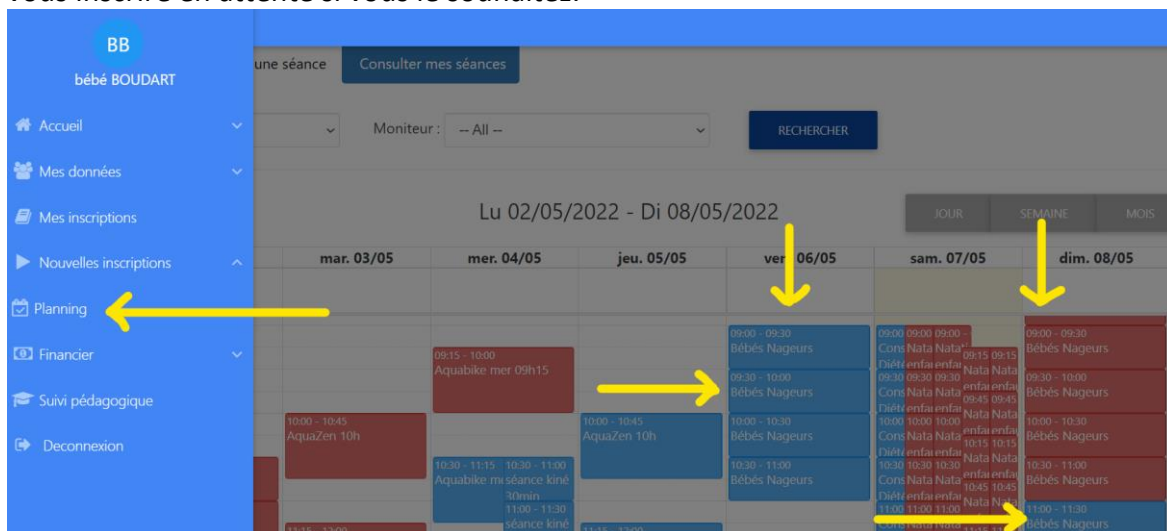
vous inscrire en attente si vous le souhaitez.

BB
bébé BOUDART

Accueil
Mes données
Mes inscriptions
Nouvelles inscriptions
Planning
Financier
Suivi pédagogique
Deconnexion

une séance
Consulter mes séances

Moniteur : -- All --
RECHERCHER

Lu 02/05/2022 - Di 08/05/2022

JOUR
SEMAINE
MOIS

| mar. 03/05 | mer. 04/05 | jeu. 05/05 | ven. 06/05 | sam. 07/05 | dim. 08/05 |
|---|---|---|---|---|---|
| | | | 09:00 - 09:30 Bébés Nageurs | 09:00 09:00 09:00 - Cons Nata Nata Diét enfa enfa | 09:00 - 09:30 Bébés Nageurs |
| | 09:15 - 10:00 Aquabike mer 09h15 | | 09:30 - 10:00 Bébés Nageurs | 09:15 09:15 Nata Nata 09:30 09:30 09:30 enfa enfa 09:45 09:45 | 09:30 - 10:00 Bébés Nageurs |
| 10:00 - 10:45 AquaZen 10h | | 10:00 - 10:45 AquaZen 10h | 10:00 - 10:30 Bébés Nageurs | 10:00 10:00 10:00 Cons Nata Nata 10:15 10:15 | 10:00 - 10:30 Bébés Nageurs |
| | 10:30 - 11:15 Aquabike m 10:30 - 11:00 séance kiné 30min | | 10:30 - 11:00 Bébés Nageurs | 10:30 10:30 10:30 Cons Nata Nata 10:45 10:45 | 10:30 - 11:00 Bébés Nageurs |
| 11:15 - 12:00 | 11:00 - 11:30 séance kiné | 11:15 - 12:00 | | 11:00 11:00 11:00 Cons Nata Nata | 11:00 - 11:30 Bébés Nageurs |